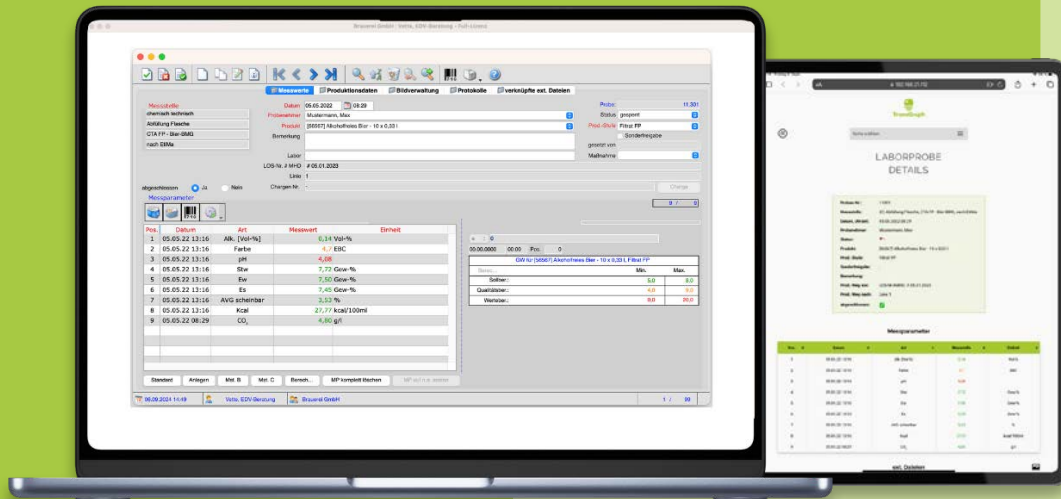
Brauerei GmbH · Voltz, EDV-Beratung · Full-Lizenz

Messwerte | Produktionsdaten | Bildverwaltung | Protokolle | verknüpfte ext. Dateien

Messstelle
chemisch technisch
Abfüllung Flasche
CTA FP - Bier-BMG
nach EMAs

Datum 05.05.2022 08:29
Probennehmer Mustermann, Max
Produkt [58567] Alkoholfreies Bier - 10 x 0,33 l
Bemerkung

Labor
LOS-Nr. / MHD # 05.01.2023
Linie 1
Chargen Nr.

Probe 11.301
Status gesperrt
Prod.-Stufe Filtrat FP
Sonderfreigabe
gesperrt von
Maßnahme

abgeschlossen Ja Nein

Charge

Messparameter

| Pos. | Datum | Art | Messwert | Einheit |
|---|---|---|---|---|
| 1 | 05.05.22 13:16 | Alk. [Vol-%] | 0,14 | Vol-% |
| 2 | 05.05.22 13:16 | Farbe | 4,7 | EBC |
| 3 | 05.05.22 13:16 | pH | 4,08 | |
| 4 | 05.05.22 13:16 | Stw | 7,72 | Gew-% |
| 5 | 05.05.22 13:16 | Ew | 7,50 | Gew-% |
| 6 | 05.05.22 13:16 | Es | 7,45 | Gew-% |
| 7 | 05.05.22 13:16 | AVG scheinbar | 3,53 | % |
| 8 | 05.05.22 13:16 | Kcal | 27,77 | kcal/100ml |
| 9 | 05.05.22 08:29 | $CO_2$ | 4,80 | g/l |

00.00.0000 00:00 Pos. 0

GW für [58567] Alkoholfreies Bier - 10 x 0,33 l, Filtrat FP

| Bereich | Min. | Max. |
|---|---|---|
| Sollber.: | 0,0 | 0,0 |
| Qualitätsber.: | 0,0 | 0,0 |
| Warnber.: | 0,0 | 20,0 |

Standard | Anlegen | Mst. B | Mst. C | Bereich... | MP komplett löschen | MP auf n.v. setzen

06.09.2024 14:49 | Voltz, EDV-Beratung | Brauerei GmbH | 1 / 99

LABORPROBE
DETAILS

Messparameter

ext. Dateien